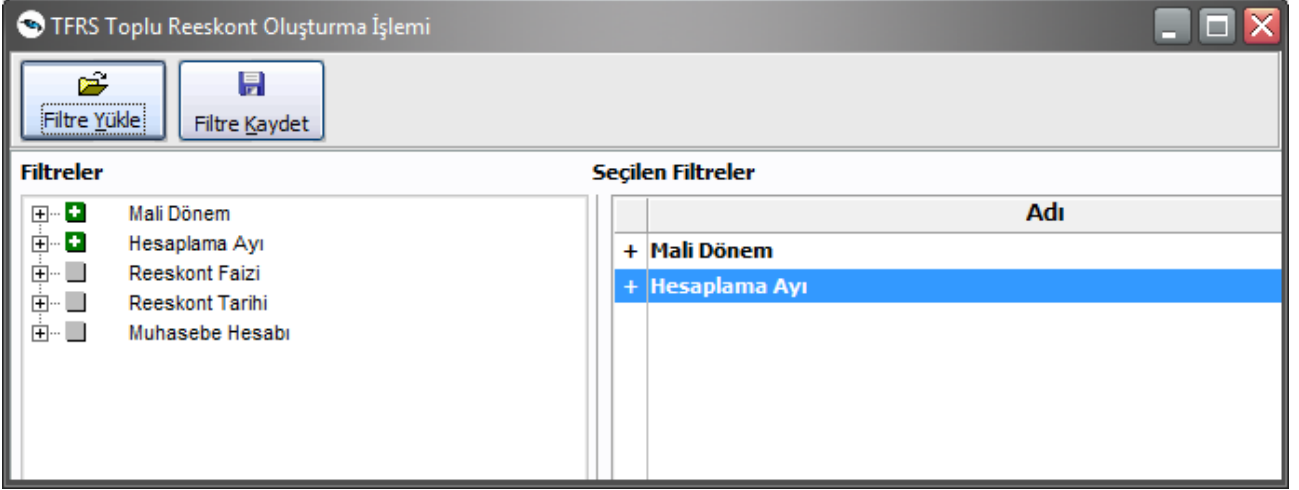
TFRS Toplu Reeskont Oluşturma İşlemi

Filtre Yükle
Filtre Kaydet

Filtreler

Mali Dönem
Hesaplama Ayı
Reeskont Faizi
Reeskont Tarihi
Muhasebe Hesabı

Seçilen Filtreler

| | Adı |
|---|---|
| + | Mali Dönem |
| + | Hesaplama Ayı |